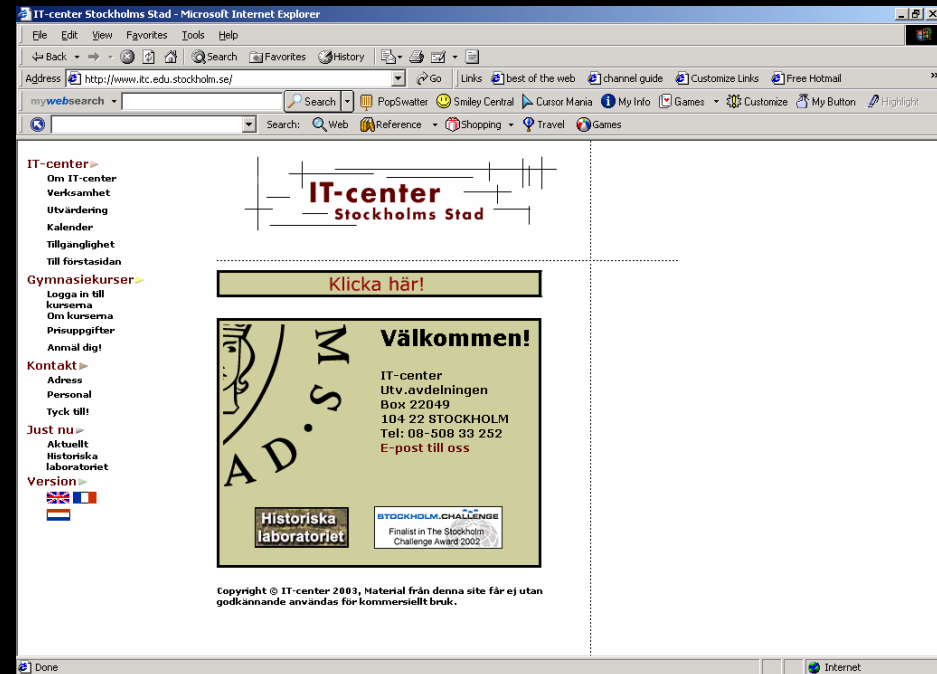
IT-center Stockholms Stad - Microsoft Internet Explorer

File Edit View Favorites Tools Help

Back Search Favorites History

Address http://www.itc.edu.stockholm.se/ Go Links best of the web channel guide Customize Links Free Hotmail

mywebsearch Search PopSwatter Smiley Central Cursor Mania My Info Games Customize My Button Highlight

Search: Web Reference Shopping Travel Games

IT-center
Om IT-center
Verksamhet
Utvärdering
Kalender
Tillgänglighet
Till förstasidan

Gymnasiekurser
Logga in till kurserna
Om kurserna
Prisuppgifter
Anmäl dig!

Kontakt
Adress
Personal
Tyck till!

Just nu
Aktuellt
Historiska laboratoriet

Version

IT-center
Stockholms Stad

Klicka här!

Välkommen!

IT-center
Utv.avdelningen
Box 22049
104 22 STOCKHOLM
Tel: 08-508 33 252
E-post till oss

Historiska laboratoriet

STOCKHOLM CHALLENGE
Finalist in The Stockholm Challenge Award 2002

Copyright © IT-center 2003, Material från denna site får ej utan godkännande användas för kommersiellt bruk.

Done Internet